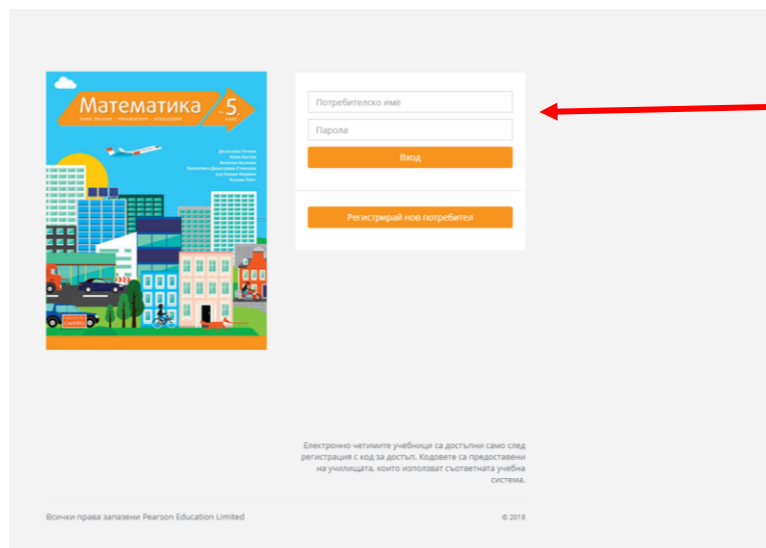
Математика 5. клас

Потребителско име

Парола

Вход

Регистрирай нов потребител

Електронно четимите учебници са достъпни само след регистрация с код за достъп. Кодовете са предоставени на училищата, които използват съответната учебна система.

Всички права запазени Pearson Education Limited

© 2018